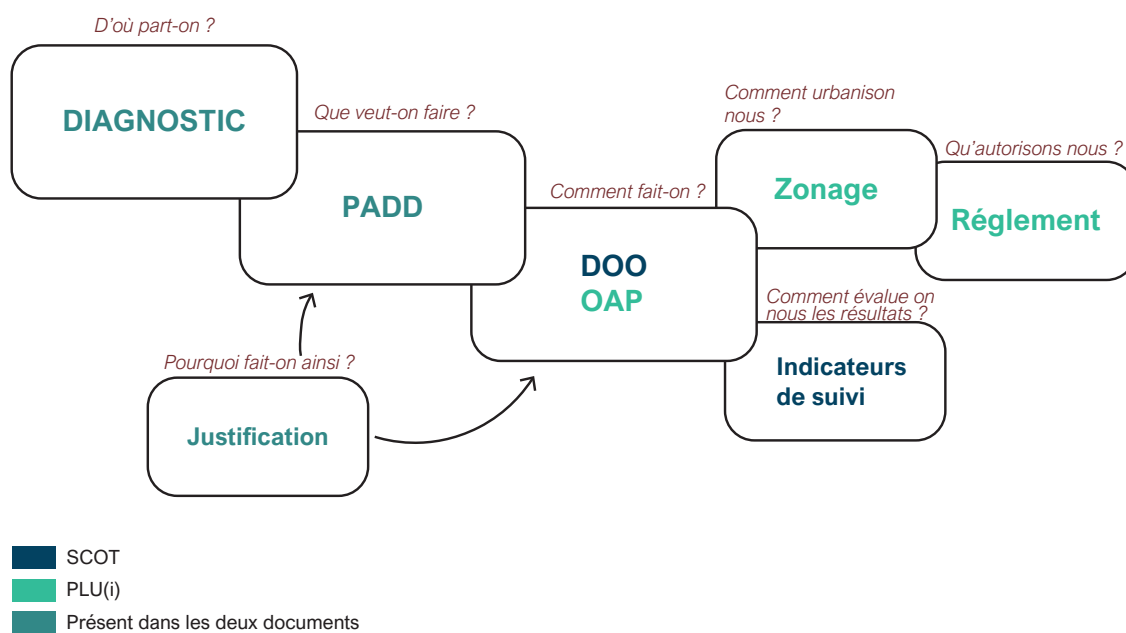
D'où part-on ?

DIAGNOSTIC

Que veut-on faire ?

PADD

Comment fait-on ?

DOO
OAP

Comment urbanison nous ?

Zonage

Qu'autorisons nous ?

Réglement

Comment évalue on nous les résultats ?

Indicateurs de suivi

Pourquoi fait-on ainsi ?

Justification

SCOT
PLU(i)
Présent dans les deux documents